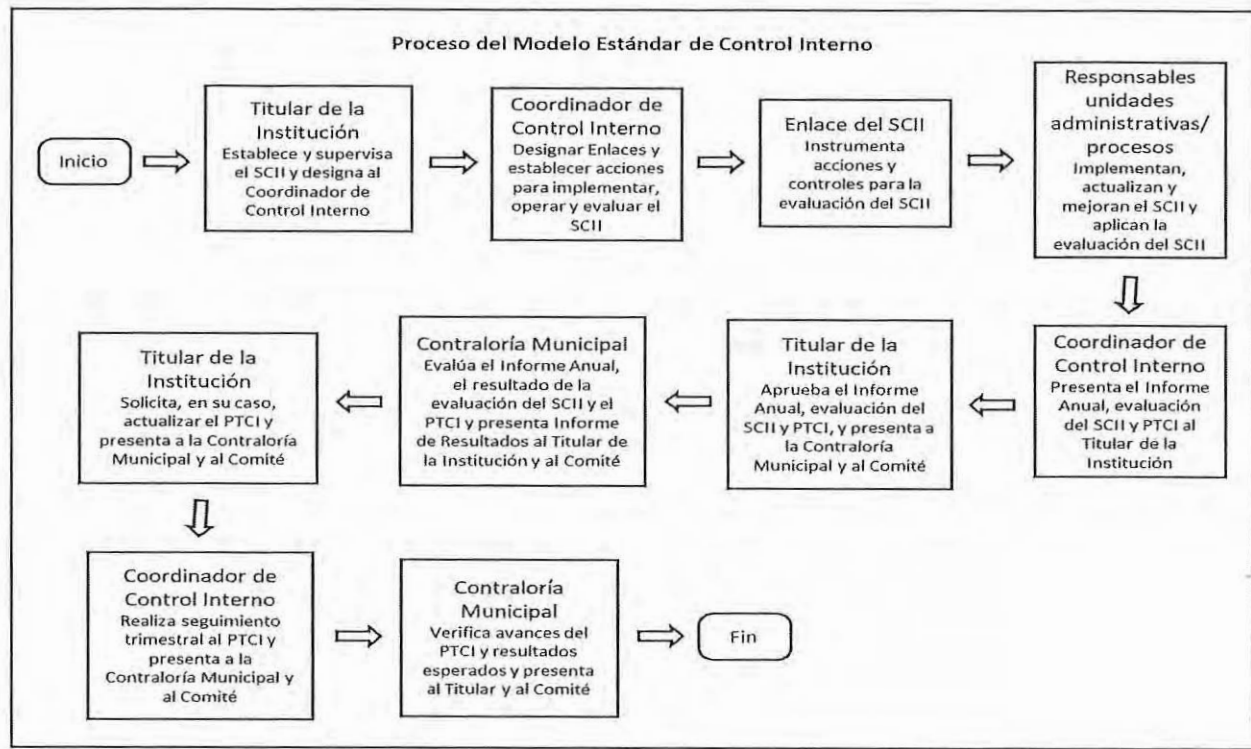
Proceso del Modelo Estándar de Control Interno

Inicio

Titular de la Institución
Establece y supervisa el SCII y designa al Coordinador de Control Interno

Coordinador de Control Interno
Designar Enlaces y establecer acciones para implementar, operar y evaluar el SCII

Enlace del SCII
Instrumenta acciones y controles para la evaluación del SCII

Responsables unidades administrativas/ procesos
Implementan, actualizan y mejoran el SCII y aplican la evaluación del SCII

Coordinador de Control Interno
Presenta el Informe Anual, evaluación del SCII y PTCI al Titular de la Institución

Titular de la Institución
Aprueba el Informe Anual, evaluación del SCII y PTCI, y presenta a la Contraloría Municipal y al Comité

Contraloría Municipal
Evalúa el Informe Anual, el resultado de la evaluación del SCII y el PTCI y presenta Informe de Resultados al Titular de la Institución y al Comité

Titular de la Institución
Solicita, en su caso, actualizar el PTCI y presenta a la Contraloría Municipal y al Comité

Coordinador de Control Interno
Realiza seguimiento trimestral al PTCI y presenta a la Contraloría Municipal y al Comité

Contraloría Municipal
Verifica avances del PTCI y resultados esperados y presenta al Titular y al Comité

Fin